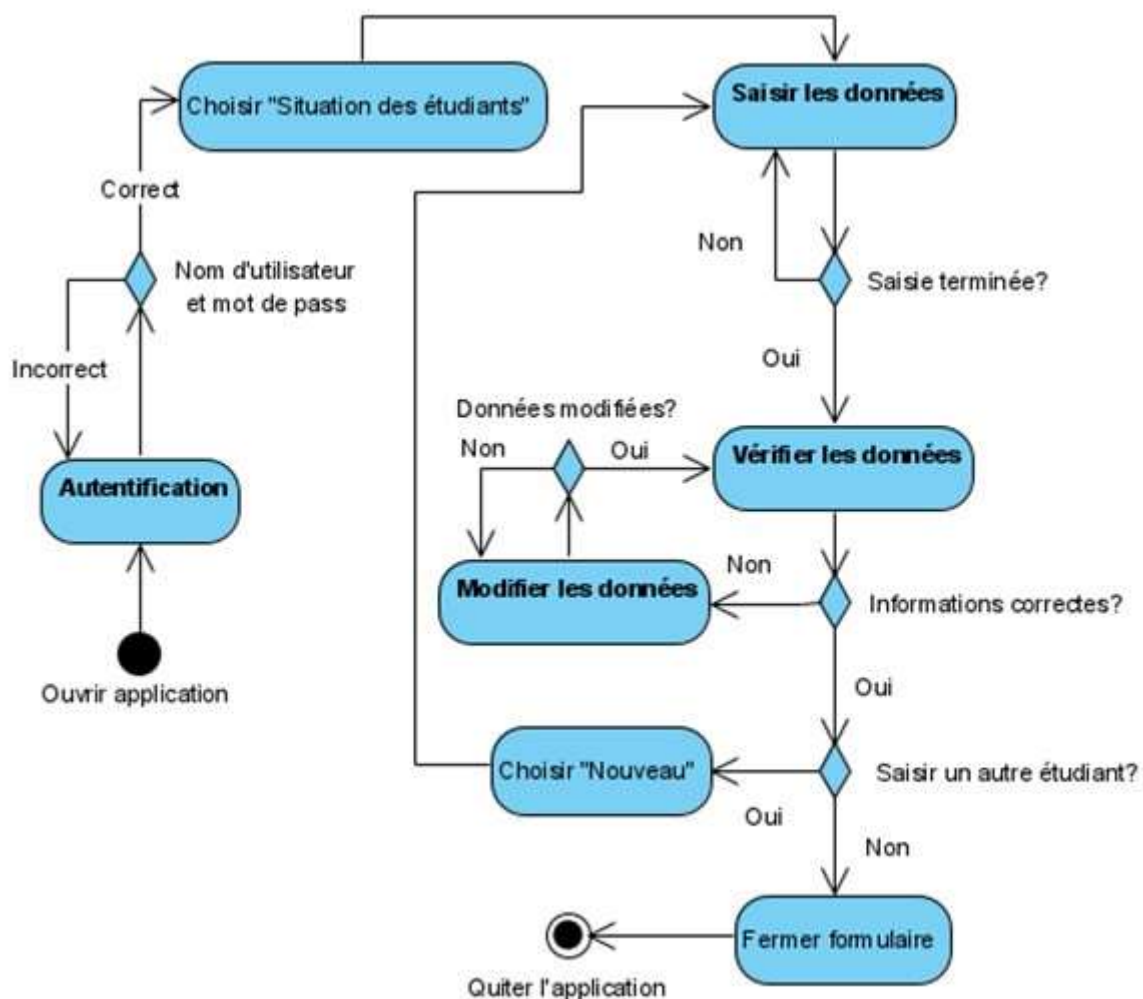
Choisir "Situation des étudiants"

Saisir les données

Correct

Nom d'utilisateur et mot de pass

Non

Saisie terminée?

Incorrect

Oui

Données modifiées?

Non

Oui

Vérifier les données

Autentification

Modifier les données

Non

Informations correctes?

Ouvrir application

Oui

Choisir "Nouveau"

Saisir un autre étudiant?

Oui

Non

Fermer formulaire

Quiter l'application